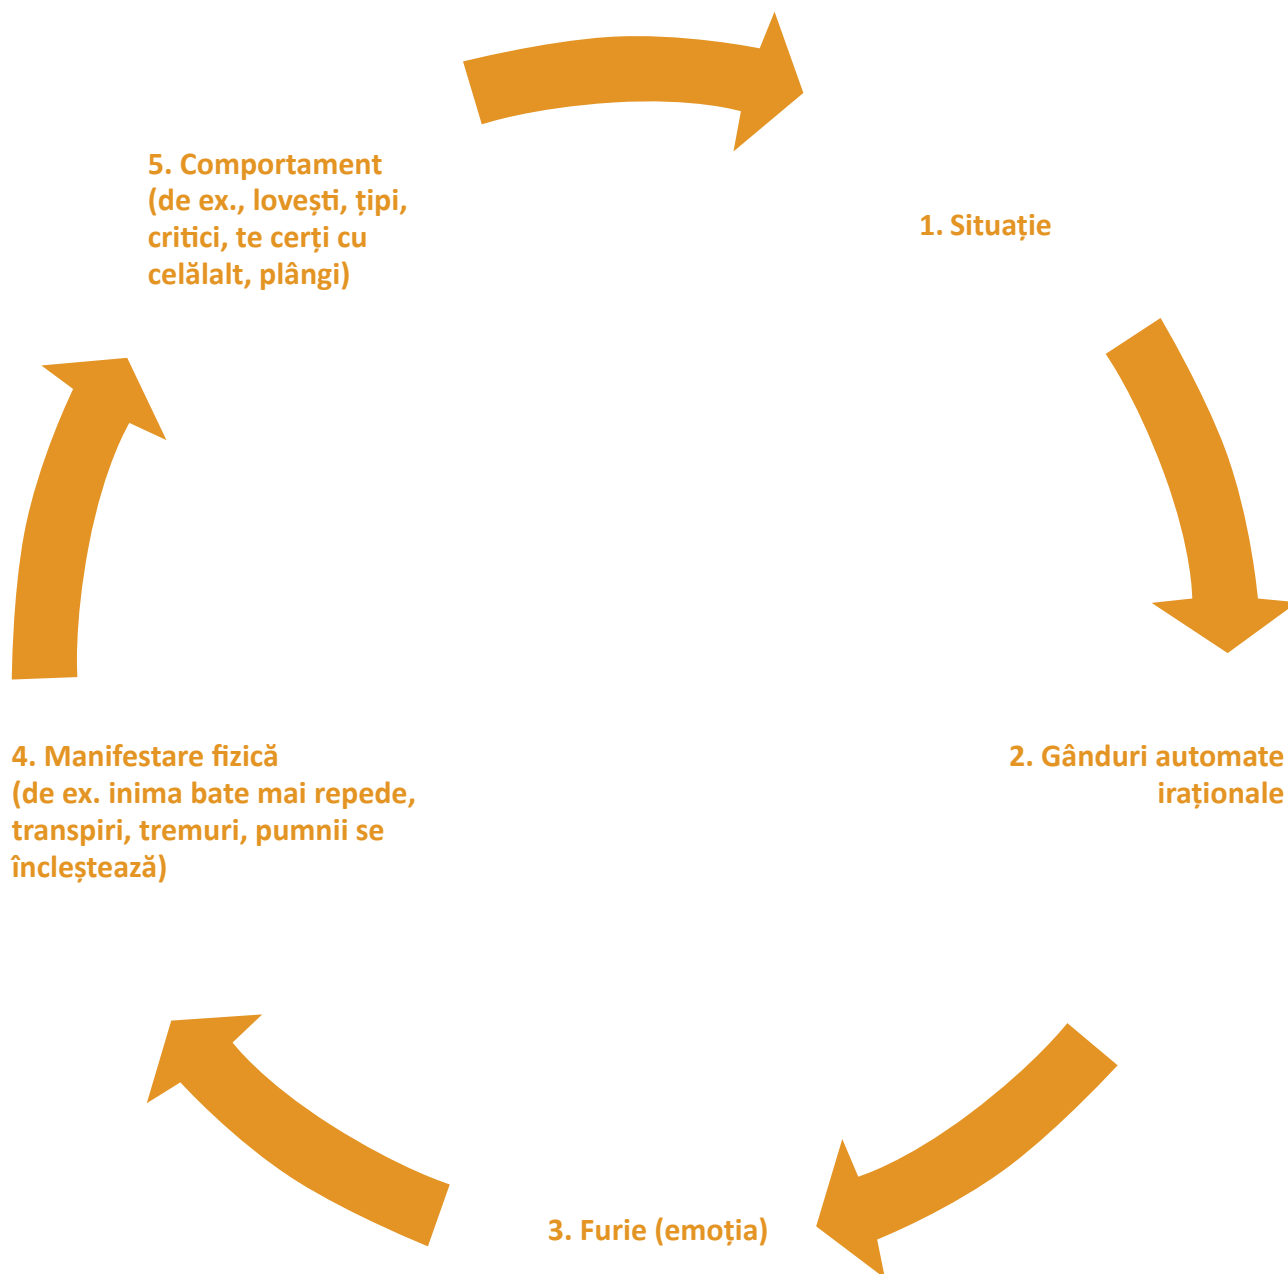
5. Comportament (de ex., lovești, țipi, critici, te cerți cu celălalt, plângi)

1. Situație

2. Gânduri automate iraționale

3. Furie (emoția)

4. Manifestare fizică (de ex. inima bate mai repede, transpiri, tremuri, pumnii se încleștează)